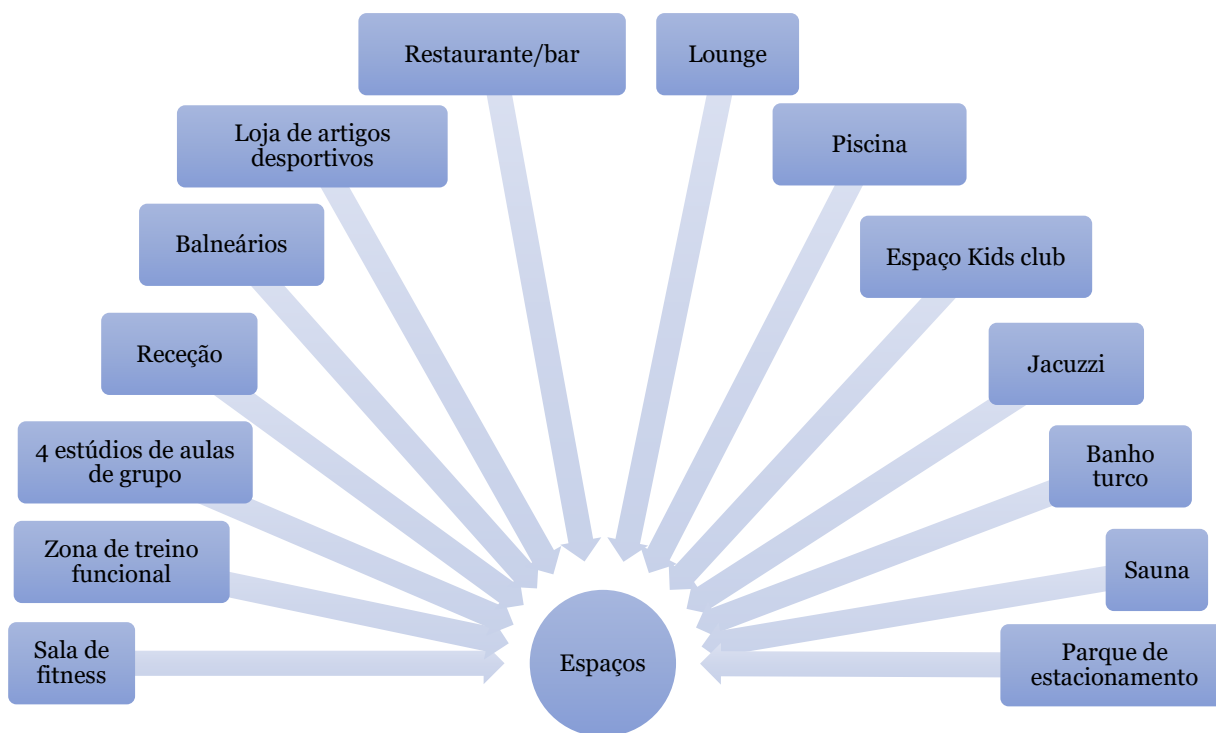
Restaurante/bar

Lounge

Loja de artigos desportivos

Piscina

Balneários

Espaço Kids club

Receção

Jacuzzi

4 estúdios de aulas de grupo

Banho turco

Zona de treino funcional

Sauna

Sala de fitness

Espaços

Parque de estacionamento